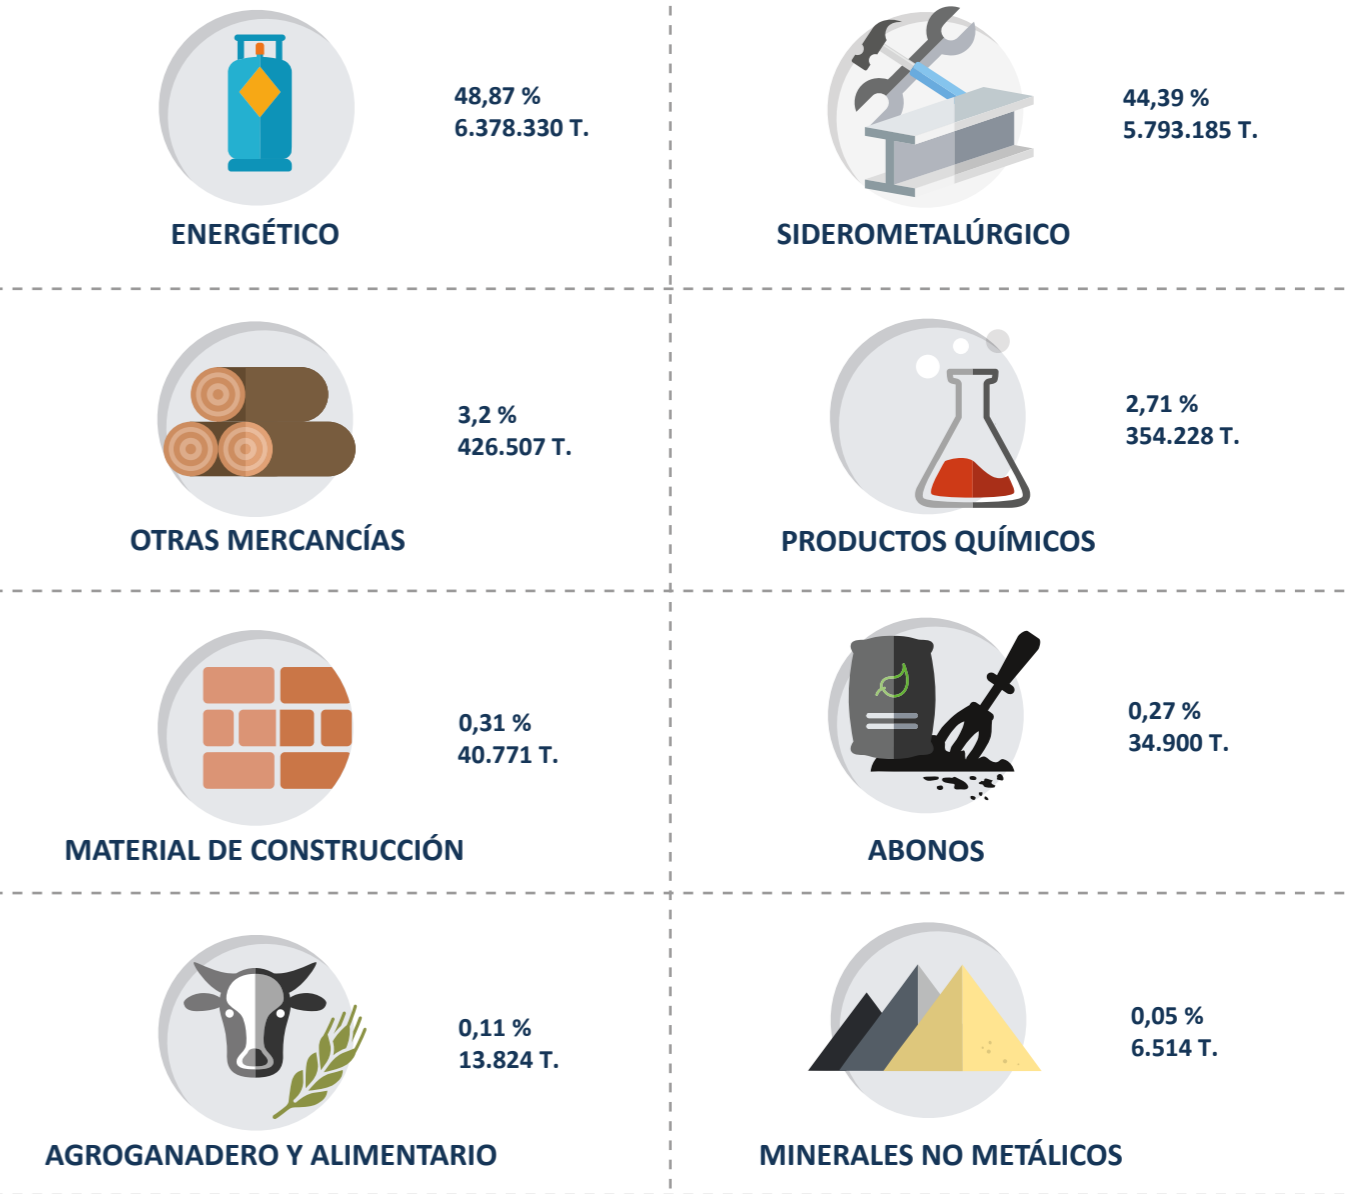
48,87 %
6.378.330 T.

ENERGÉTICO

44,39 %
5.793.185 T.

SIDEROMETALÚRGICO

3,2 %
426.507 T.

OTRAS MERCANCÍAS

2,71 %
354.228 T.

PRODUCTOS QUÍMICOS

0,31 %
40.771 T.

MATERIAL DE CONSTRUCCIÓN

0,27 %
34.900 T.

ABONOS

0,11 %
13.824 T.

AGROGANADERO Y ALIMENTARIO

0,05 %
6.514 T.

MINERALES NO METÁLICOS